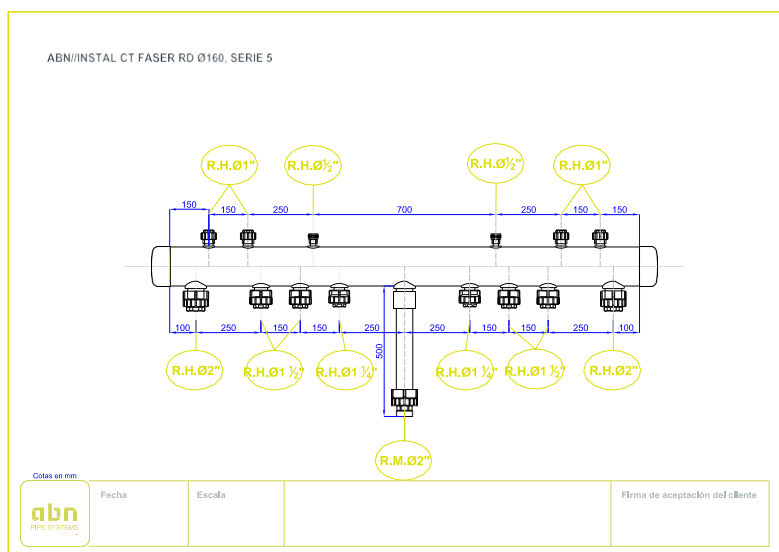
ABN//INSTAL CT FASER RD Ø160, SERIE 5

R.H.Ø1"

R.H.Ø½"

R.H.Ø½"

R.H.Ø1"

150

150

250

700

250

150

150

100

250

150

150

250

250

150

150

250

100

500

R.H.Ø2"

R.H.Ø1 ½"

R.H.Ø1 ¼"

R.H.Ø1 ¼"

R.H.Ø1 ½"

R.H.Ø2"

R.M.Ø2"

Cotas en mm

abn
PIPE SYSTEMS

Fecha

Escala

Firma de aceptación del cliente